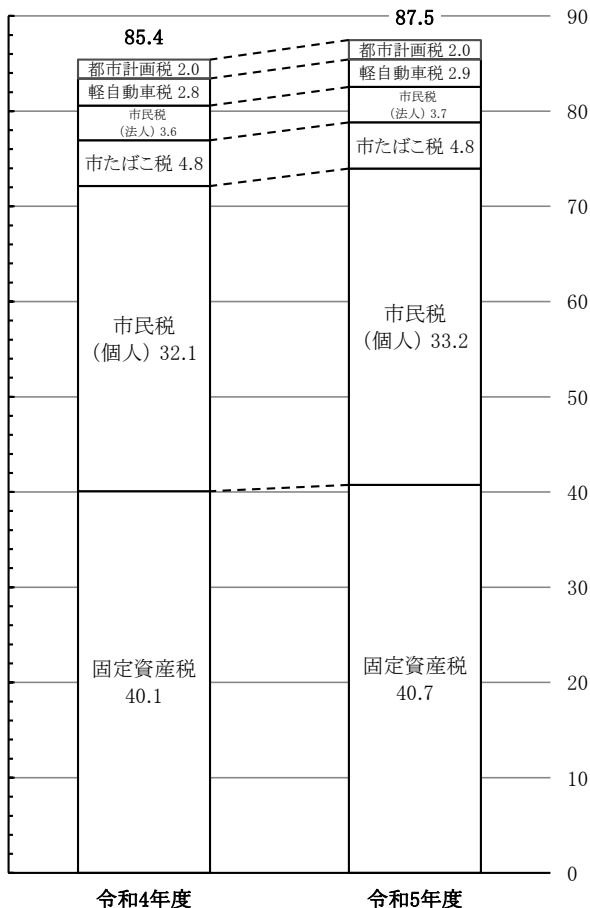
85.4

都市計画税 2.0
軽自動車税 2.8
市民税
(法人) 3.6
市たばこ税 4.8
市民税
(個人) 32.1
固定資産税
40.1

87.5

都市計画税 2.0
軽自動車税 2.9
市民税
(法人) 3.7
市たばこ税 4.8
市民税
(個人) 33.2
固定資産税
40.7

90
80
70
60
50
40
30
20
10
0

令和4年度
令和5年度